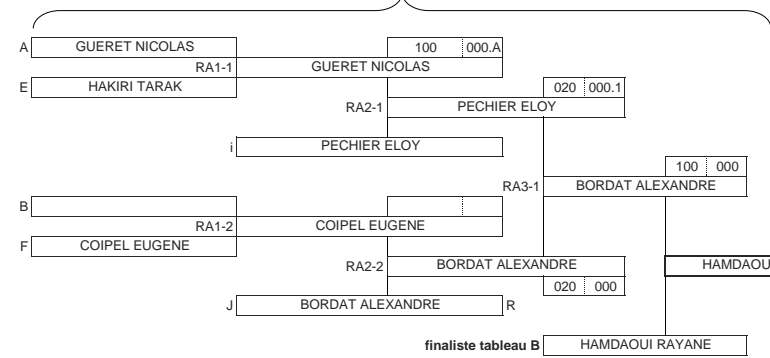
A GUERET NICOLAS
100 000.A
RA1-1 GUERET NICOLAS
E HAKIRI TARAK
020 000.1
RA2-1 PECHIER ELOY
i PECHIER ELOY
100 000
RA3-1 BORDAT ALEXANDRE
B
RA1-2 COIPEL EUGENE
F COIPEL EUGENE
RA2-2 BORDAT ALEXANDRE
HAMDAOU
020 000
J BORDAT ALEXANDRE R
finaliste tableau B HAMDAOUI RAYANE